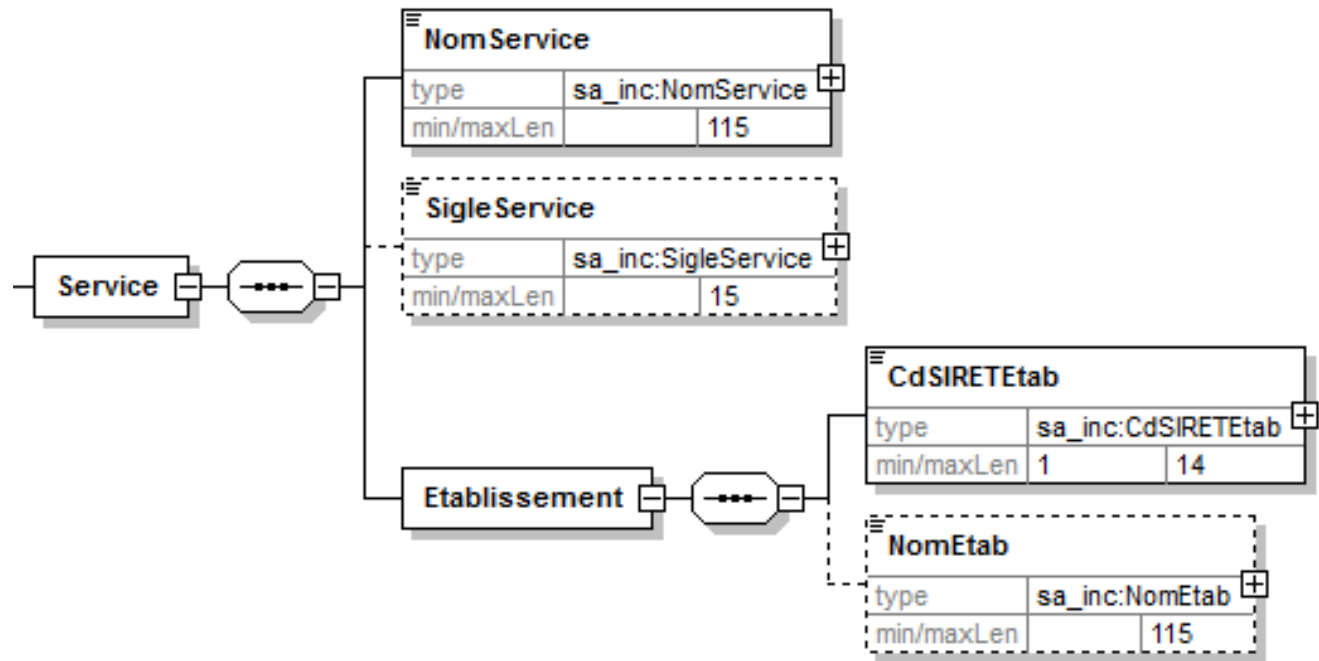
Service

NomService

| type | sa_inc:NomService | |
|---|---|---|
| min/maxLen | | 115 |

SigleService

| type | sa_inc:SigleService | |
|---|---|---|
| min/maxLen | | 15 |

Etablissement

CdSIRETEtab

| type | sa_inc:CdSIRETEtab | |
|---|---|---|
| min/maxLen | 1 | 14 |

NomEtab

| type | sa_inc:NomEtab | |
|---|---|---|
| min/maxLen | | 115 |